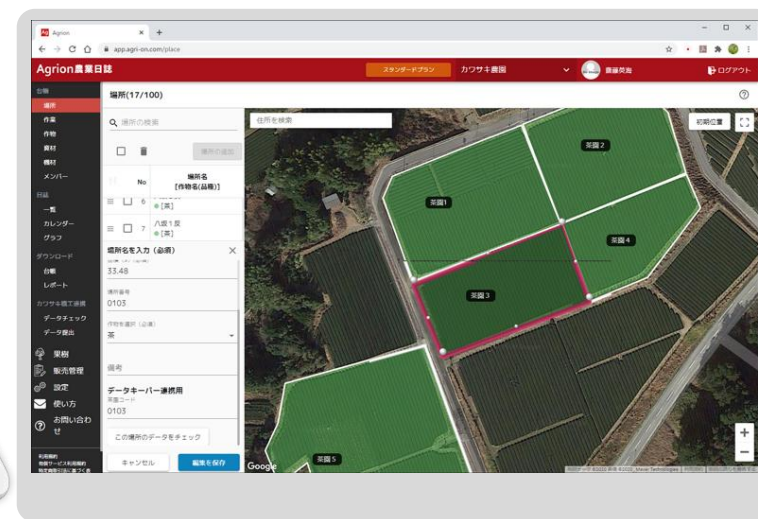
Agrion × +
app.agri-on.com/place

Agrion農業日誌
スタンダードプラン カワサキ農園 齋藤英海 ログアウト

台帳
場所
作業
作物
資材
機材
メンバー
日誌
一覧
カレンダー
グラフ
ダウンロード
台帳
レポート
カワサキ農工連携
データチェック
データ提出
業務
販売管理
設定
使い方
お問い合わせ
利用規約
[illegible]

場所(17/100)

場所の検索
場所の追加
No 場所名 [作物名(品種)]
6 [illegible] [茶]
7 八畑1反 [茶]

場所名を入力（必須）
33.48
場所番号
0103
作物を選択（必須）
茶
備考
データキーパー連携用
茶園コード
0103
この場所のデータをチェック
キャンセル 編集を保存

住所を検索
初期位置
茶園1
茶園2
茶園3
茶園4
茶園5
Google
+
−